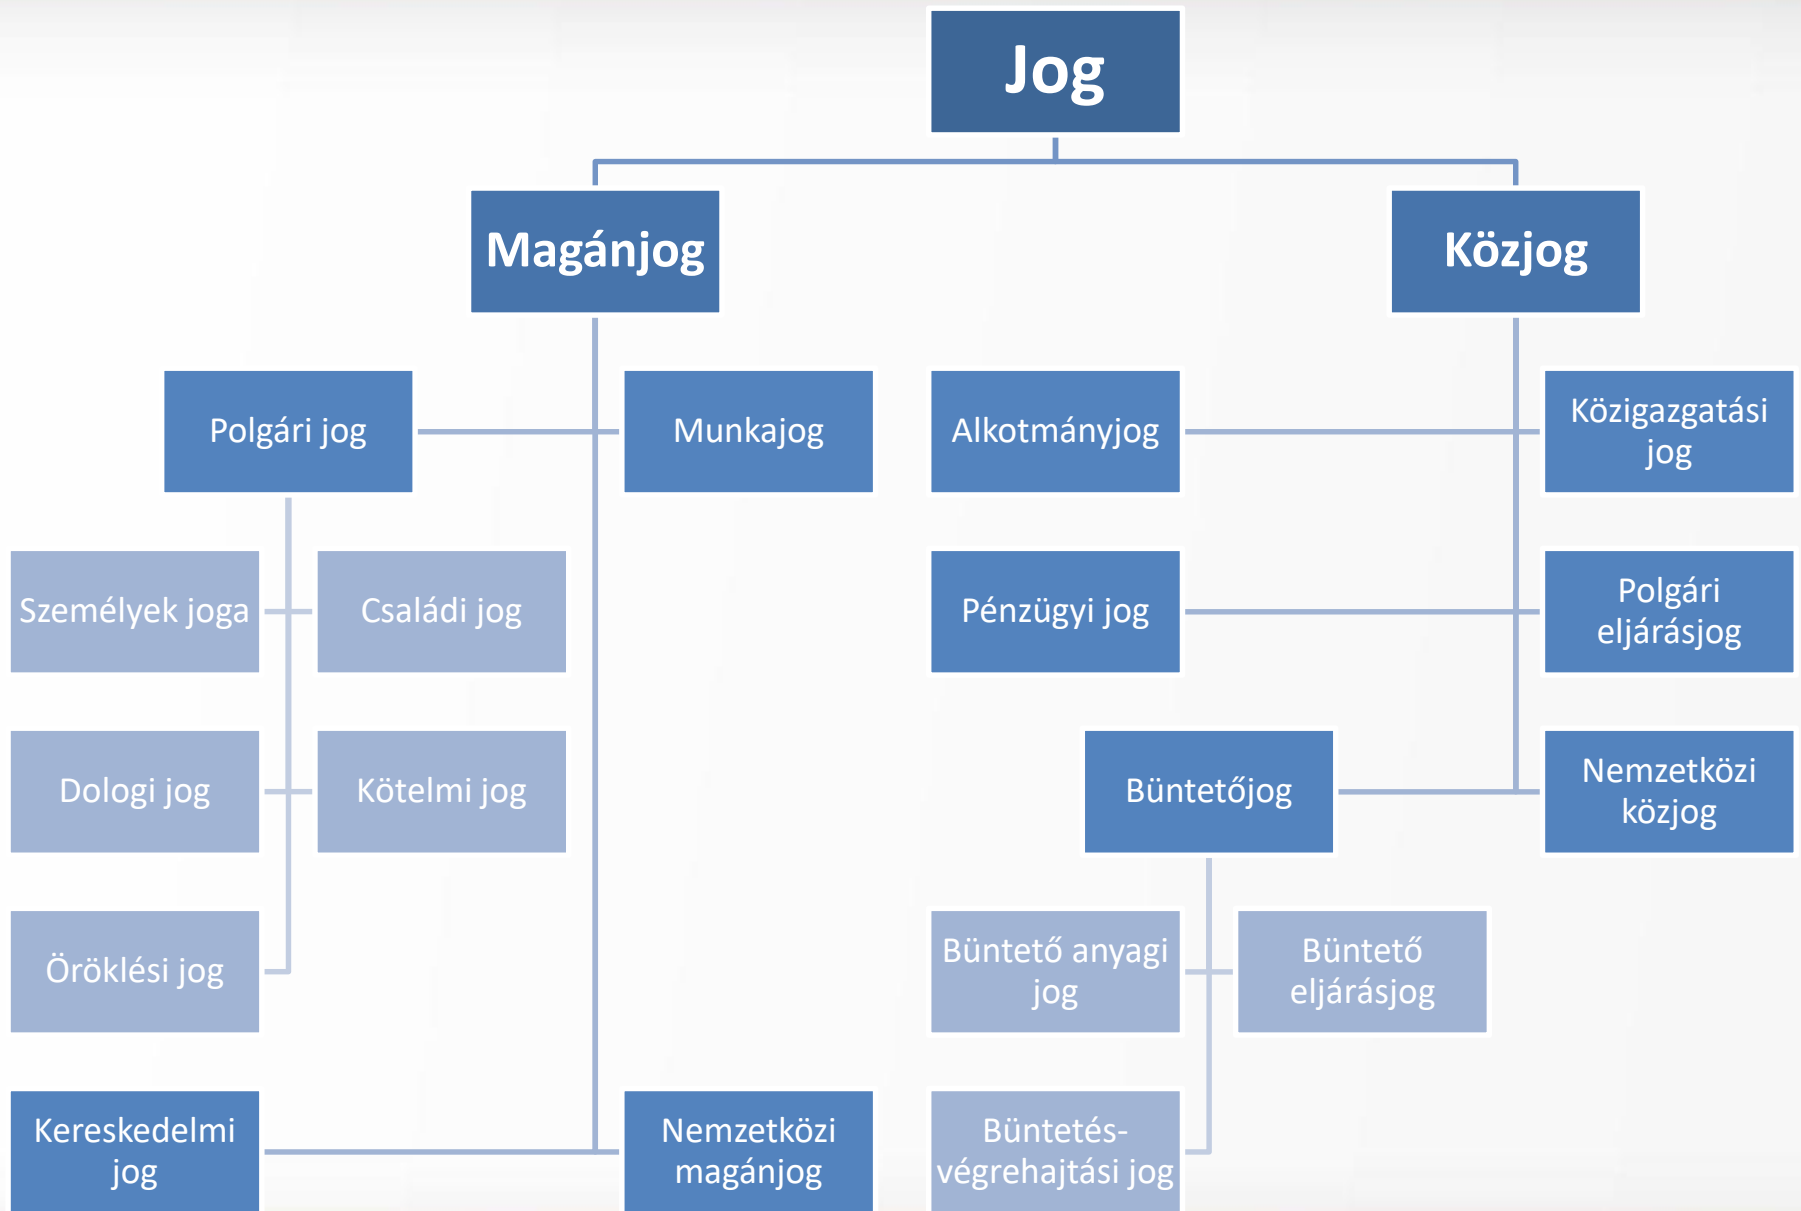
Jog

Magánjog

Közjog

Polgári jog

Munkajog

Alkotmányjog

Közigazgatási jog

Személyek joga

Családi jog

Pénzügyi jog

Polgári eljárásjog

Dologi jog

Kötelmi jog

Büntetőjog

Nemzetközi közjog

Öröklési jog

Büntető anyagi jog

Büntető eljárásjog

Kereskedelmi jog

Nemzetközi magánjog

Büntetés-végrehajtási jog